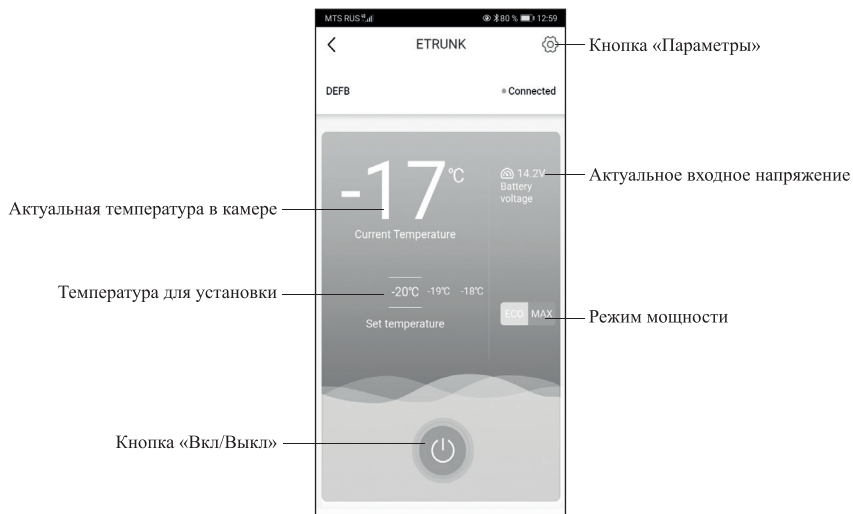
MTS RUS 80 % 12:59

ETRUNK

Кнопка «Параметры»

DEFB

Connected

-17℃

Current Temperature

14.2V Battery voltage

Актуальное входное напряжение

Актуальная температура в камере

-20℃ -19℃ -18℃

Set temperature

Температура для установки

ECO MAX

Режим мощности

Кнопка «Вкл/Выкл»